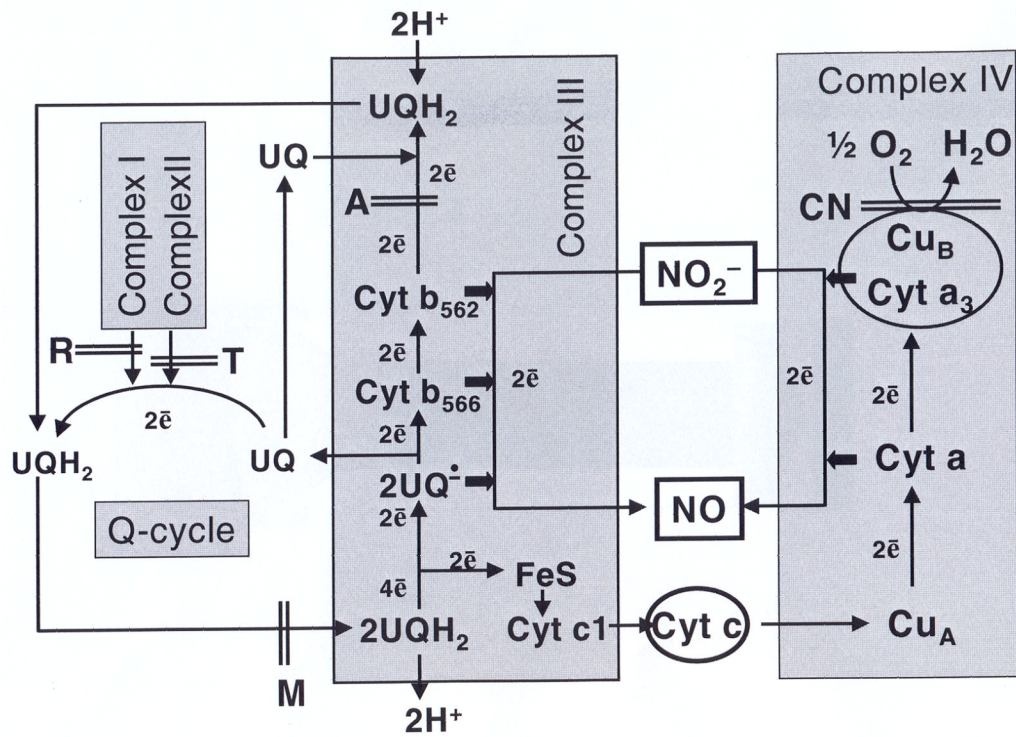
$2H^+$

Complex III

Complex IV

$UQH_2$

Complex I
ComplexII

UQ

$2\bar{e}$

A

$2\bar{e}$

$\frac{1}{2}$ $O_2$ $H_2O$

CN

$Cu_B$

Cyt $a_3$

$NO_2^-$

Cyt $b_{562}$

R

T

$2\bar{e}$

$2\bar{e}$

$2\bar{e}$

Cyt $b_{566}$

$2\bar{e}$

$2\bar{e}$

$2\bar{e}$

$UQH_2$

UQ

$2\bar{e}$

Cyt a

$2UQ^{\cdot-}$

NO

$2\bar{e}$

Q-cycle

$2\bar{e}$

$2\bar{e}$

$4\bar{e}$

FeS

$2UQH_2$

Cyt c1

Cyt c

$Cu_A$

M

$2H^+$